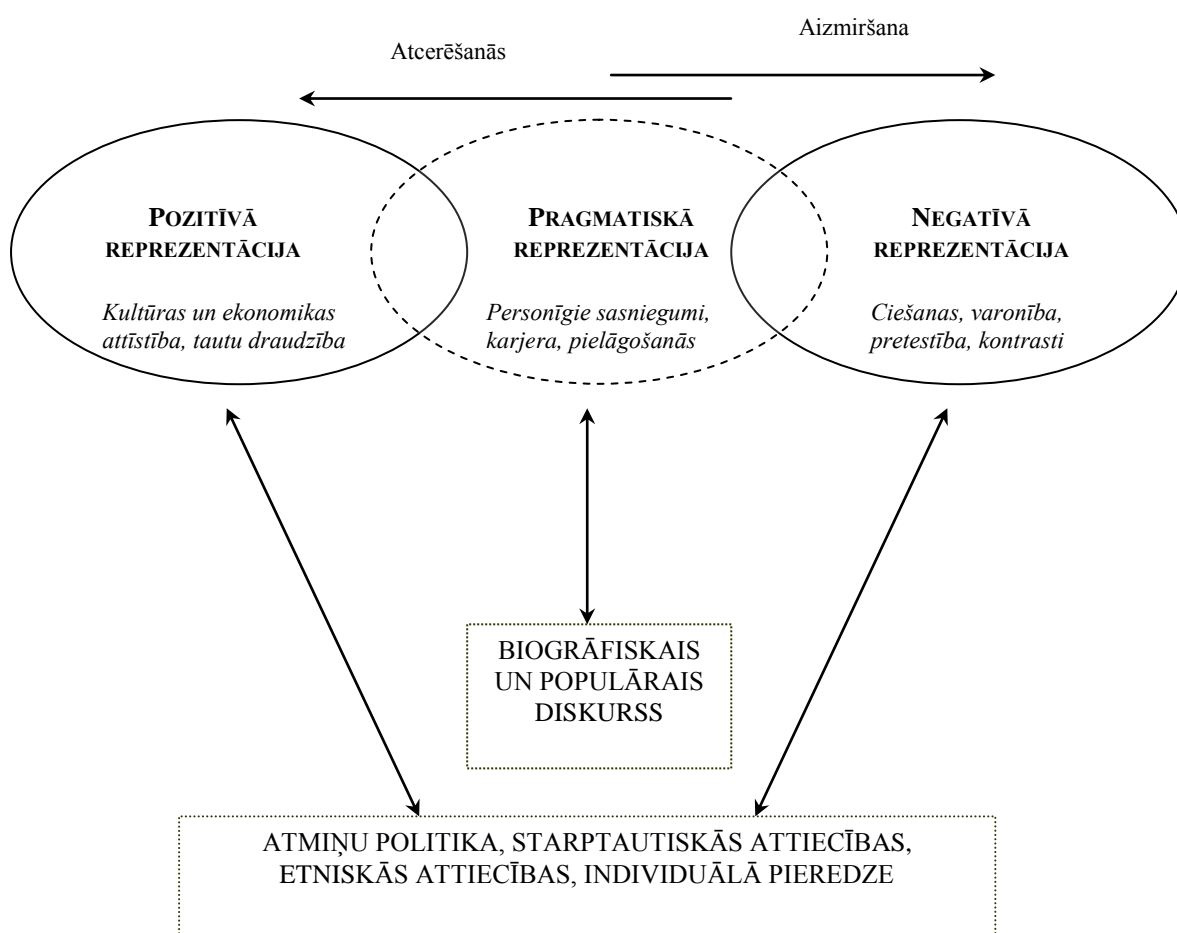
Aizmiršana

Atcerēšanās

POZITĪVĀ REPREZENTĀCIJA

*Kultūras un ekonomikas attīstība, tautu draudzība*

PRAGMATISKĀ REPREZENTĀCIJA

*Personīgie sasniegumi, karjera, pielāgošanās*

NEGATĪVĀ REPREZENTĀCIJA

*Ciešanas, varonība, pretestība, kontrasti*

BIOGRĀFISKAIS UN POPULĀRAIS DISKURSS

ATMIŅU POLITIKA, STARPTAUTISKĀS ATTIECĪBAS, ETNISKĀS ATTIECĪBAS, INDIVIDUĀLĀ PIEREDZE